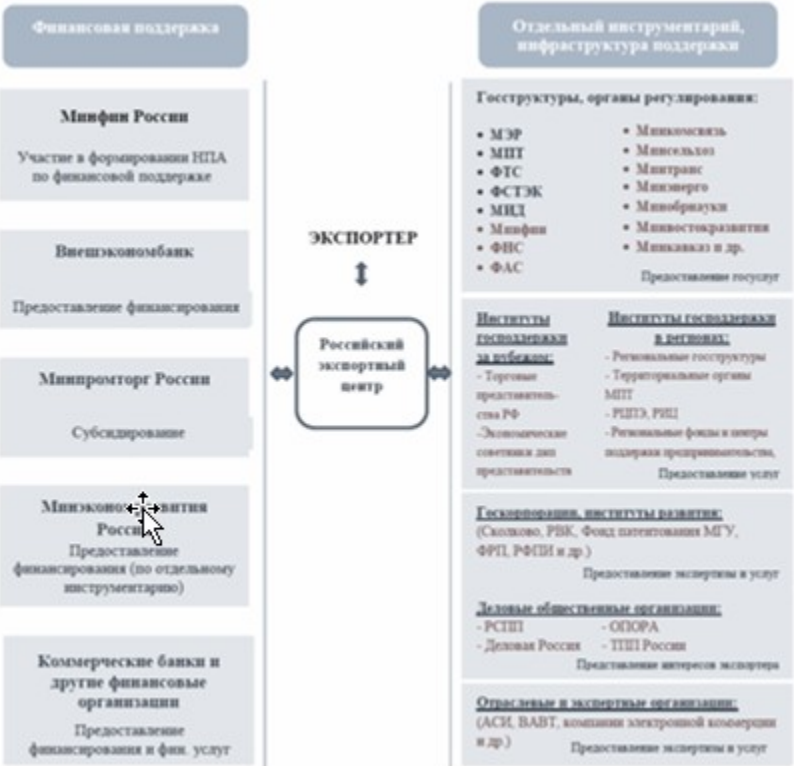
Финансовая поддержка

Минфин России

Участие в формировании НПА по финансовой поддержке

Внешэкономбанк

Предоставление финансирования

Минпромторг России

Субсидирование

Минэконо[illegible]вития Росс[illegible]

Предоставление финансирования (по отдельному инструментарию)

Коммерческие банки и другие финансовые организации

Предоставление финансирования и фин. услуг

ЭКСПОРТЕР

Российский экспортный центр

Отдельный инструментарий, инфраструктура поддержки

Госструктуры, органы регулирования:

• МЭР
• МПТ
• ФТС
• ФСТЭК
• МИД
• Минфин
• ФНС
• ФАС

• Минкомсвязь
• Минсельхоз
• Минтранс
• Минэнерго
• Минобрнауки
• Минвостокразвития
• Минкавказ и др.

Предоставление госуслуг

Институты господдержки за рубежом:
- Торговые представительства РФ
-Экономические советники дип представительств

Институты господдержки в регионах:
- Региональные госструктуры
- Территориальные органы МПТ
- РЦПЭ, РИЦ
- Региональные фонды и центры поддержки предпринимательства,

Предоставление услуг

Госкорпорации, институты развития:
(Сколково, РВК, Фонд патентования МГУ, ФРП, РФПИ и др.)

Предоставление экспертизы и услуг

Деловые общественные организации:
- РСПП
- Деловая Россия
- ОПОРА
- ТПП России

Представление интересов экспортера

Отраслевые и экспертные организации:
(АСИ, ВАВТ, компании электронной коммерции и др.)

Предоставление экспертизы и услуг